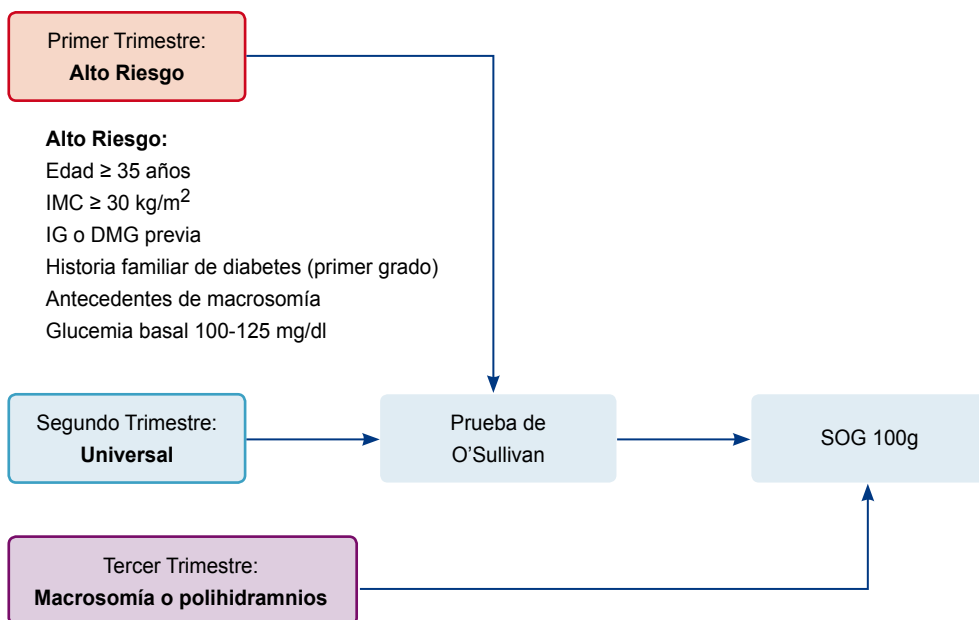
Primer Trimestre:
**Alto Riesgo**

**Alto Riesgo:**
Edad ≥ 35 años
IMC ≥ 30 kg/m$^2$
IG o DMG previa
Historia familiar de diabetes (primer grado)
Antecedentes de macrosomía
Glucemia basal 100-125 mg/dl

Segundo Trimestre:
**Universal**

Prueba de O’Sullivan

SOG 100g

Tercer Trimestre:
**Macrosomía o polihidramnios**